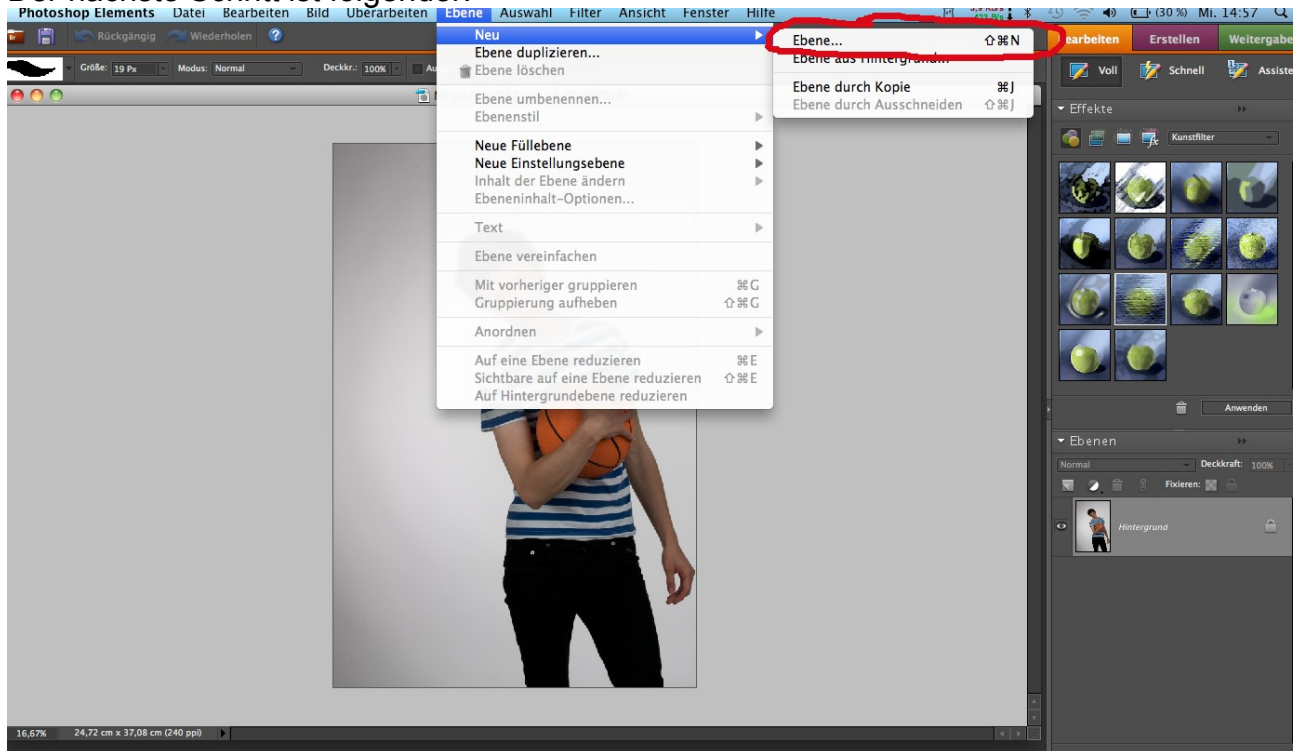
Photoshop Elements Datei Bearbeiten Bild Überarbeiten Ebene Auswahl Filter Ansicht Fenster Hilfe

(30 %) Mi. 14:57

Rückgängig Wiederholen

Größe: 19 Px Modus: Normal Deckkr.: 100%

Neu
Ebene duplizieren...
Ebene löschen
Ebene umbenennen...
Ebenenstil
Neue Füllebene
Neue Einstellungsebene
Inhalt der Ebene ändern
Ebeneninhalt-Optionen...
Text
Ebene vereinfachen
Mit vorheriger gruppieren ⌘G
Gruppierung aufheben ⇧⌘G
Anordnen
Auf eine Ebene reduzieren ⌘E
Sichtbare auf eine Ebene reduzieren ⇧⌘E
Auf Hintergrundebene reduzieren

Ebene... ⇧⌘N
Ebene aus Hintergrund...
Ebene durch Kopie ⌘J
Ebene durch Ausschneiden ⇧⌘J

Bearbeiten Erstellen Weitergabe
Voll Schnell Assiste
Effekte
Kunstfilter
Anwenden
Ebenen
Normal Deckkraft: 100%
Fixieren:
Hintergrund

16,67% 24,72 cm x 37,08 cm (240 ppi)